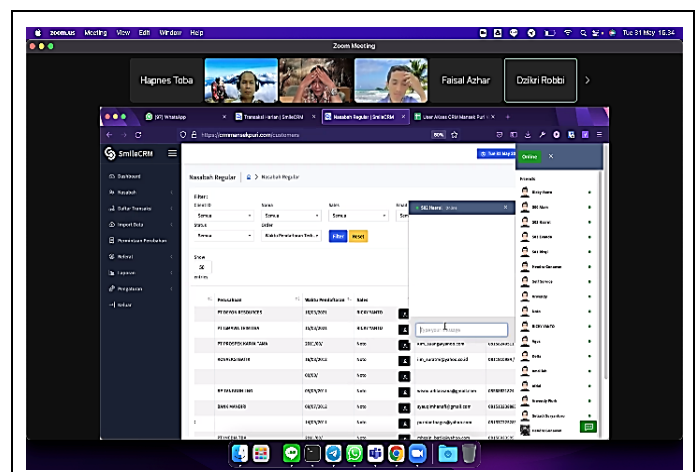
zoom.us Meeting View Edit Window Help

Tue 31 May 16.34

Zoom Meeting

Hapnes Toba

Faisal Azhar

Dzikri Robbi

(97) WhatsApp

Transaksi Harian | SmileCRM

Nasabah Reguler | SmileCRM

User Akses CRM Mandiri Puri

https://crmmansekpuri.com/customers

SmileCRM

Dashboard

Nasabah

Daftar Transaksi

Import Data

Permintaan Pendaftaran

Referral

Laporan

Pengaturan

Keluar

Nasabah Reguler

Nasabah Reguler

Filter:

Semua

Semua

Semua

Status

Order

Semua

Waktu Pendaftaran Terb

Filter

Reset

Show

entries

Nama Lengkap

Waktu Pendaftaran

Sales

Online

Friends

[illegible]

Ketik pesan...